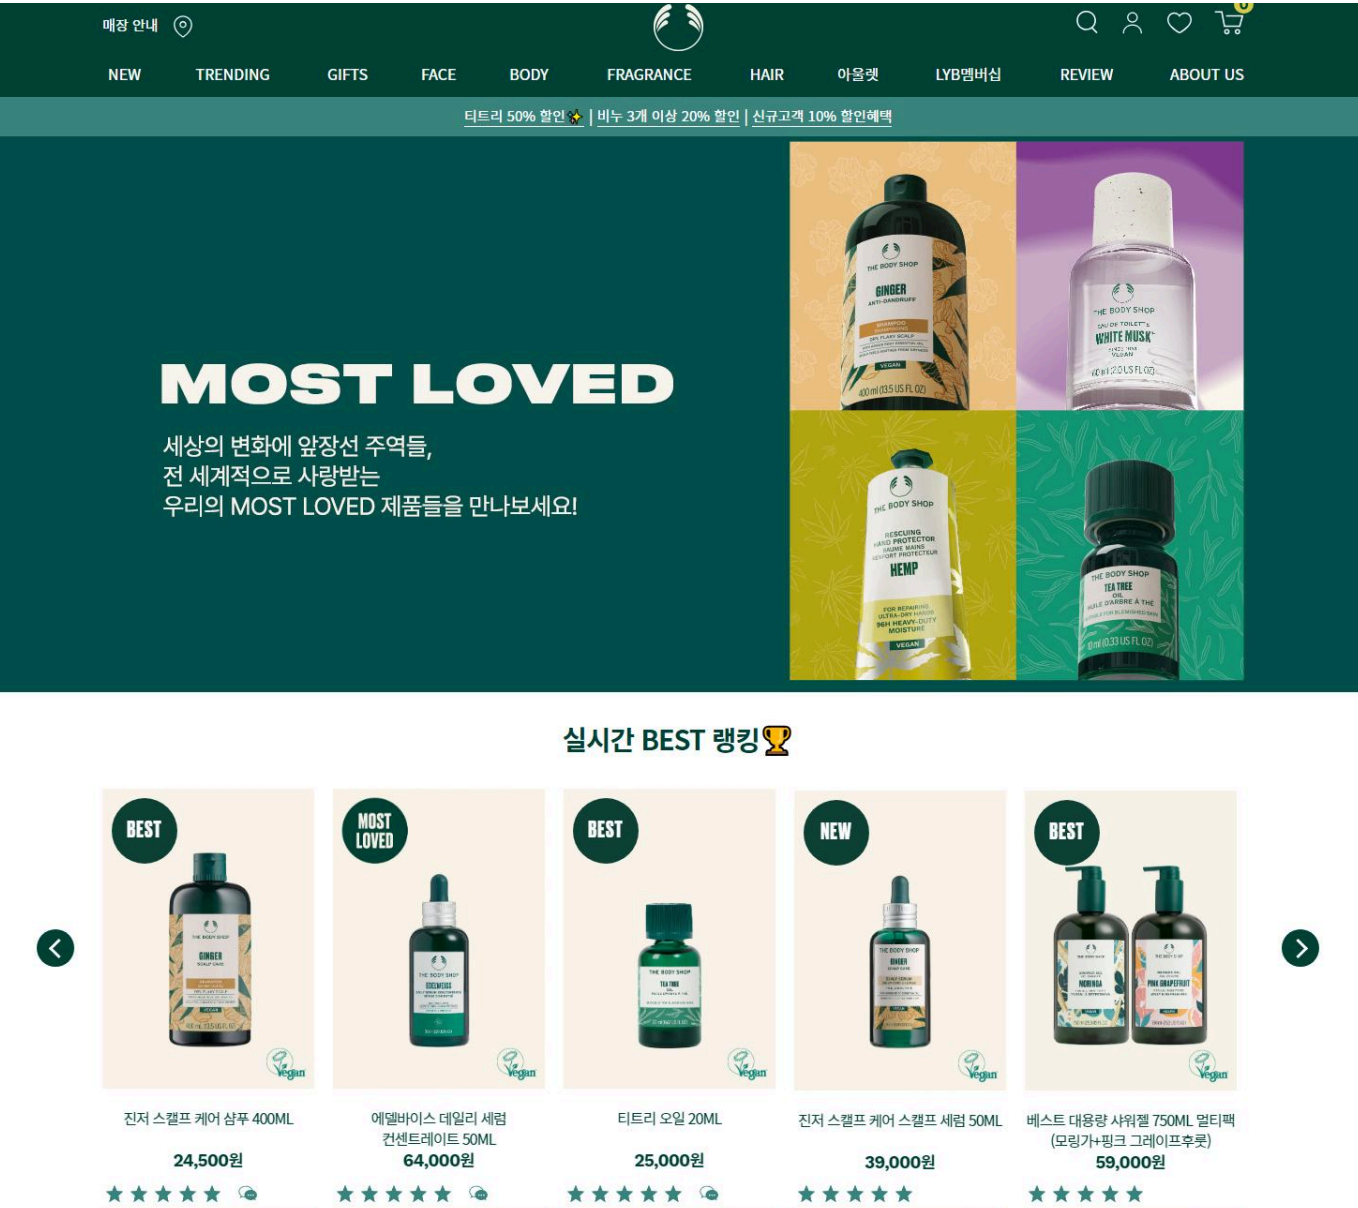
매장 안내

0

NEW TRENDING GIFTS FACE BODY FRAGRANCE HAIR 아울렛 LYB멤버십 REVIEW ABOUT US

티트리 50% 할인 | 비누 3개 이상 20% 할인 | 신규고객 10% 할인혜택

MOST LOVED

세상의 변화에 앞장선 주역들,
전 세계적으로 사랑받는
우리의 MOST LOVED 제품들을 만나보세요!

THE BODY SHOP GINGER ANTI-DANDRUFF SHAMPOO VEGAN 400 ml (13.5 US FL OZ)

THE BODY SHOP EAU DE TOILETTE WHITE MUSK VEGAN

THE BODY SHOP RESCUING HAND PROTECTOR HEMP FOR REPAIRING ULTRA-DRY HANDS 96H HEAVY-DUTY MOISTURE VEGAN

THE BODY SHOP TEA TREE OIL HUILE D'ARBRE À THÉ 10ml (0.33 US FL OZ)

실시간 BEST 랭킹

BEST
진저 스캘프 케어 샴푸 400ML
24,500원

MOST LOVED
에델바이스 데일리 세럼 컨센트레이트 50ML
64,000원

BEST
티트리 오일 20ML
25,000원

NEW
진저 스캘프 케어 스캘프 세럼 50ML
39,000원

BEST
베스트 대용량 샤워젤 750ML 멀티팩 (모링가+핑크 그레이프후룻)
59,000원